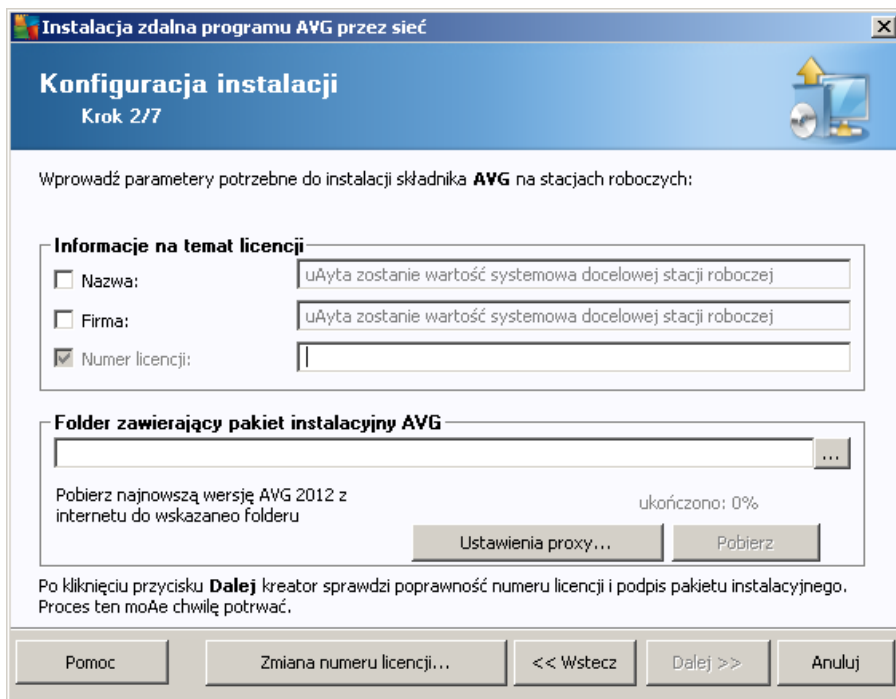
Instalacja zdalna programu AVG przez sieć

Konfiguracja instalacji
Krok 2/7

Wprowadź parametery potrzebne do instalacji składnika **AVG** na stacjach roboczych:

Informacje na temat licencji
Nazwa: uAyta zostanie wartość systemowa docelowej stacji roboczej
Firma: uAyta zostanie wartość systemowa docelowej stacji roboczej
Numer licencji:

Folder zawierający pakiet instalacyjny AVG
...
Pobierz najnowszą wersję AVG 2012 z internetu do wskazaneo folderu
ukończono: 0%
Ustawienia proxy...
Pobierz

Po kliknięciu przycisku **Dalej** kreator sprawdzi poprawność numeru licencji i podpis pakietu instalacyjnego. Proces ten moAe chwilę potrwać.

Pomoc
Zmiana numeru licencji...
<< Wstecz
Dalej >>
Anuluj